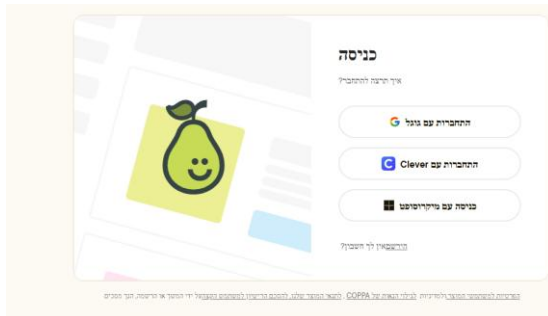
כניסה

איך תרצה להתחבר?

התחברות עם גוגל

התחברות עם Clever

כניסה עם מיקרוסופט

הרשמה אין לך חשבון?

הצהרת לפרטיות המוצר והתנאים ,לגילוי הנאות של COPPA ,לעבור המוצר שלנו, להסכם הרישיון למשתמש הקצה של ידי המוצר או הרשמה, הנך מסכים